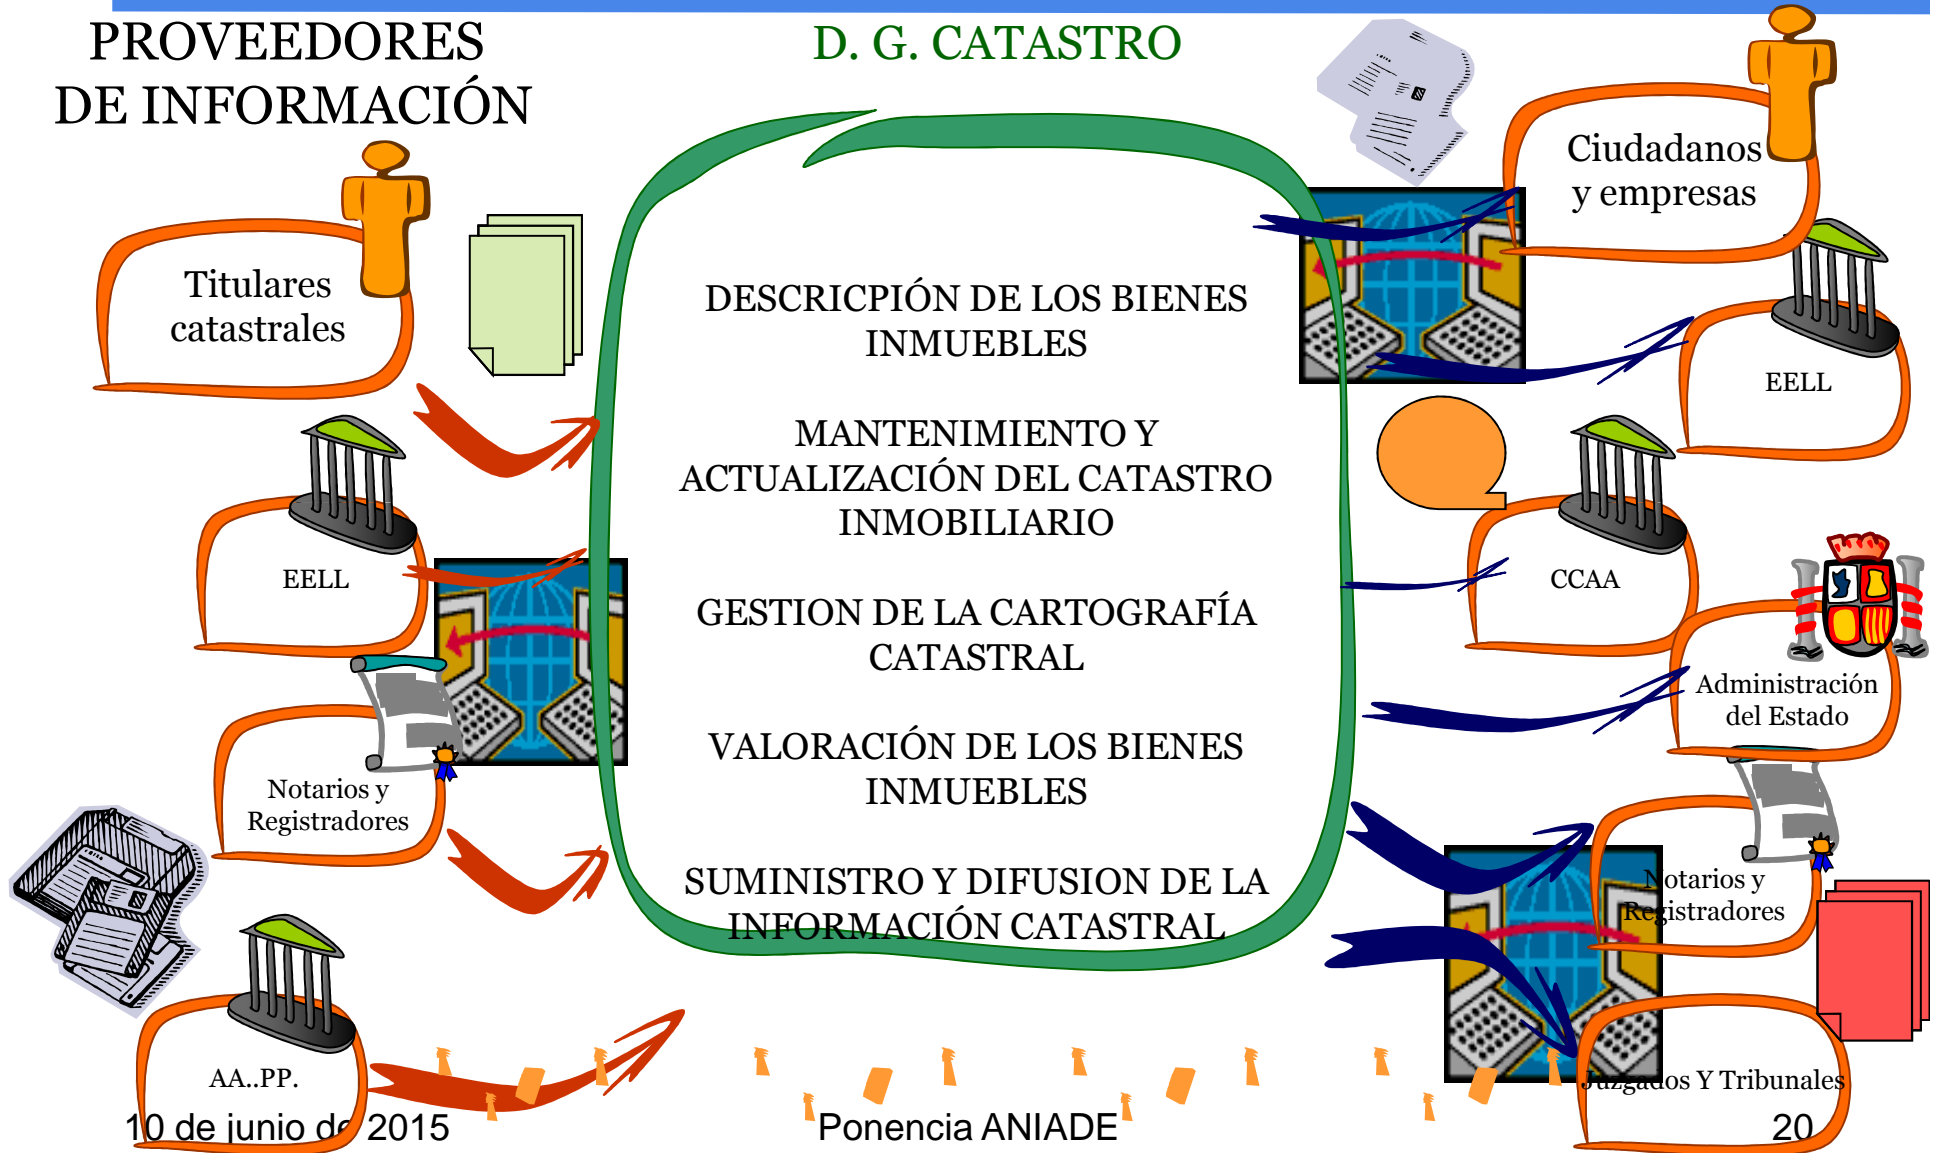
PROVEEDORES DE INFORMACIÓN

D. G. CATASTRO

Titulares catastrales

EELL

Notarios y Registradores

AA..PP.

DESCRIPCIÓN DE LOS BIENES INMUEBLES

MANTENIMIENTO Y ACTUALIZACIÓN DEL CATASTRO INMOBILIARIO

GESTION DE LA CARTOGRAFÍA CATASTRAL

VALORACIÓN DE LOS BIENES INMUEBLES

SUMINISTRO Y DIFUSION DE LA INFORMACIÓN CATASTRAL

Ciudadanos y empresas

EELL

CCAA

Administración del Estado

Notarios y Registradores

Juzgados Y Tribunales

10 de junio de 2015

Ponencia ANIADE

20